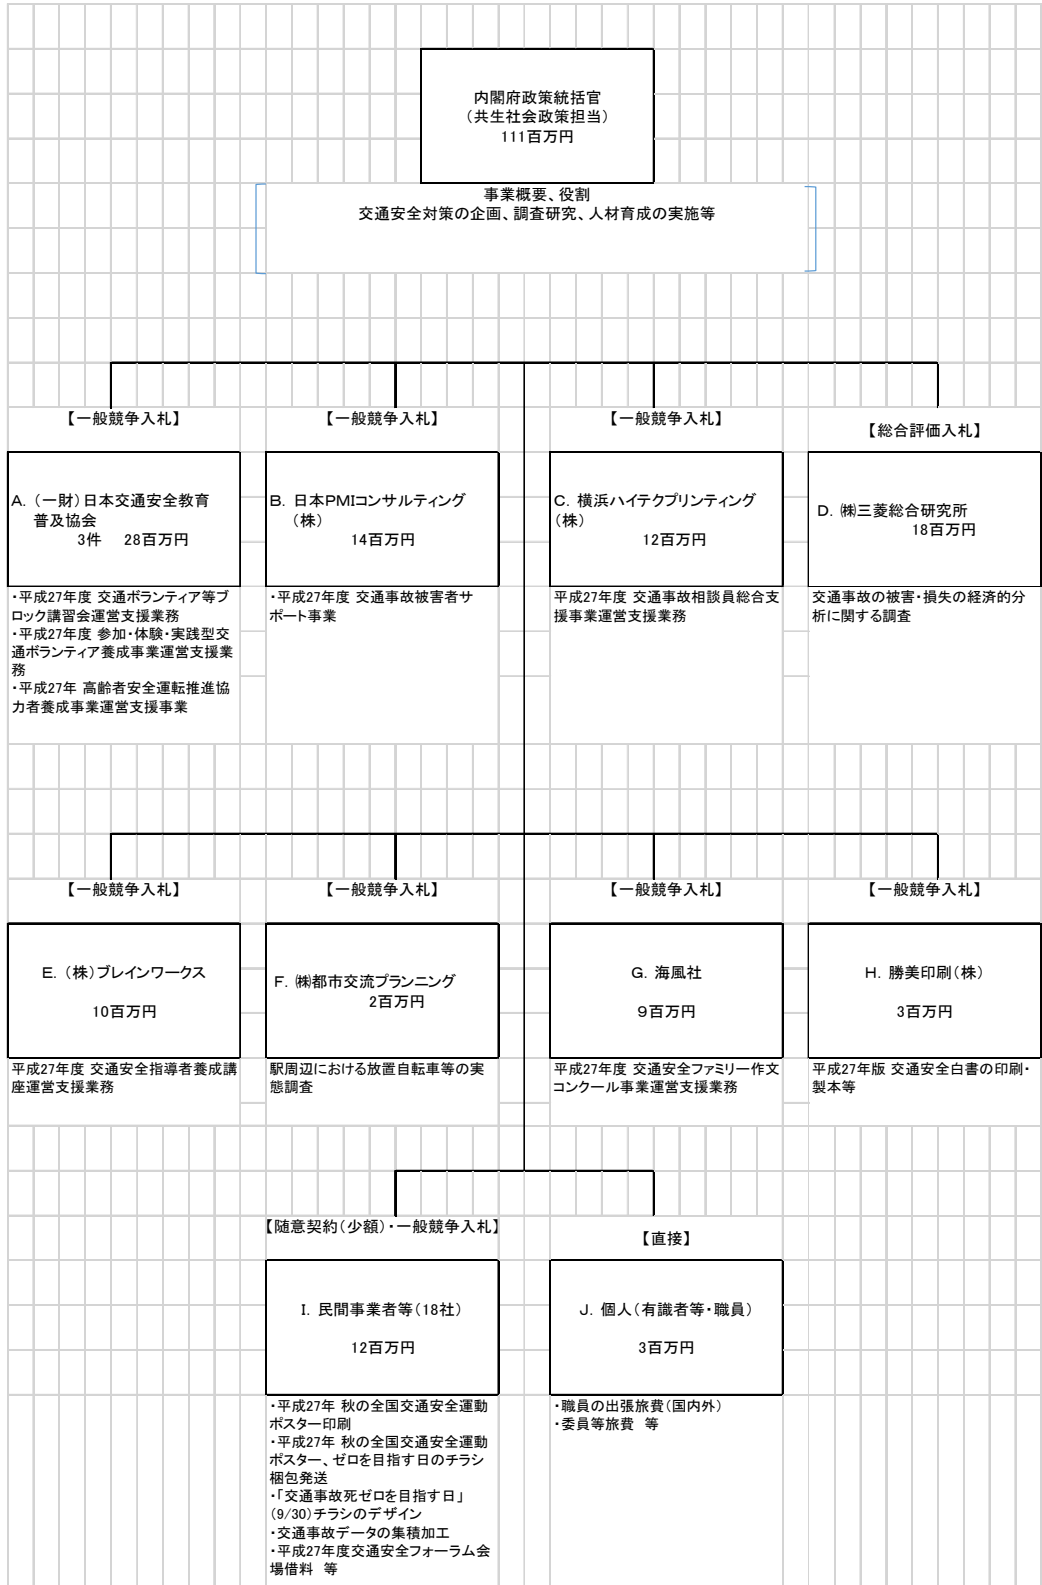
内閣府政策統括官
（共生社会政策担当）
111百万円

事業概要、役割
交通安全対策の企画、調査研究、人材育成の実施等

【一般競争入札】

A.（一財）日本交通安全教育普及協会
3件　28百万円

・平成27年度 交通ボランティア等ブロック講習会運営支援業務
・平成27年度 参加・体験・実践型交通ボランティア養成事業運営支援業務
・平成27年 高齢者安全運転推進協力者養成事業運営支援事業

【一般競争入札】

B. 日本PMIコンサルティング（株）
14百万円

・平成27年度 交通事故被害者サポート事業

【一般競争入札】

C. 横浜ハイテクプリンティング（株）
12百万円

平成27年度 交通事故相談員総合支援事業運営支援業務

【総合評価入札】

D. ㈱三菱総合研究所
18百万円

交通事故の被害・損失の経済的分析に関する調査

【一般競争入札】

E.（株）ブレインワークス
10百万円

平成27年度 交通安全指導者養成講座運営支援業務

【一般競争入札】

F. ㈱都市交流プランニング
2百万円

駅周辺における放置自転車等の実態調査

【一般競争入札】

G. 海風社
9百万円

平成27年度 交通安全ファミリー作文コンクール事業運営支援業務

【一般競争入札】

H. 勝美印刷（株）
3百万円

平成27年版 交通安全白書の印刷・製本等

【随意契約（少額）・一般競争入札】

I. 民間事業者等（18社）
12百万円

・平成27年 秋の全国交通安全運動ポスター印刷
・平成27年 秋の全国交通安全運動ポスター、ゼロを目指す日のチラシ梱包発送
・「交通事故死ゼロを目指す日」(9/30)チラシのデザイン
・交通事故データの集積加工
・平成27年度交通安全フォーラム会場借料　等

【直接】

J. 個人（有識者等・職員）
3百万円

・職員の出張旅費（国内外）
・委員等旅費　等